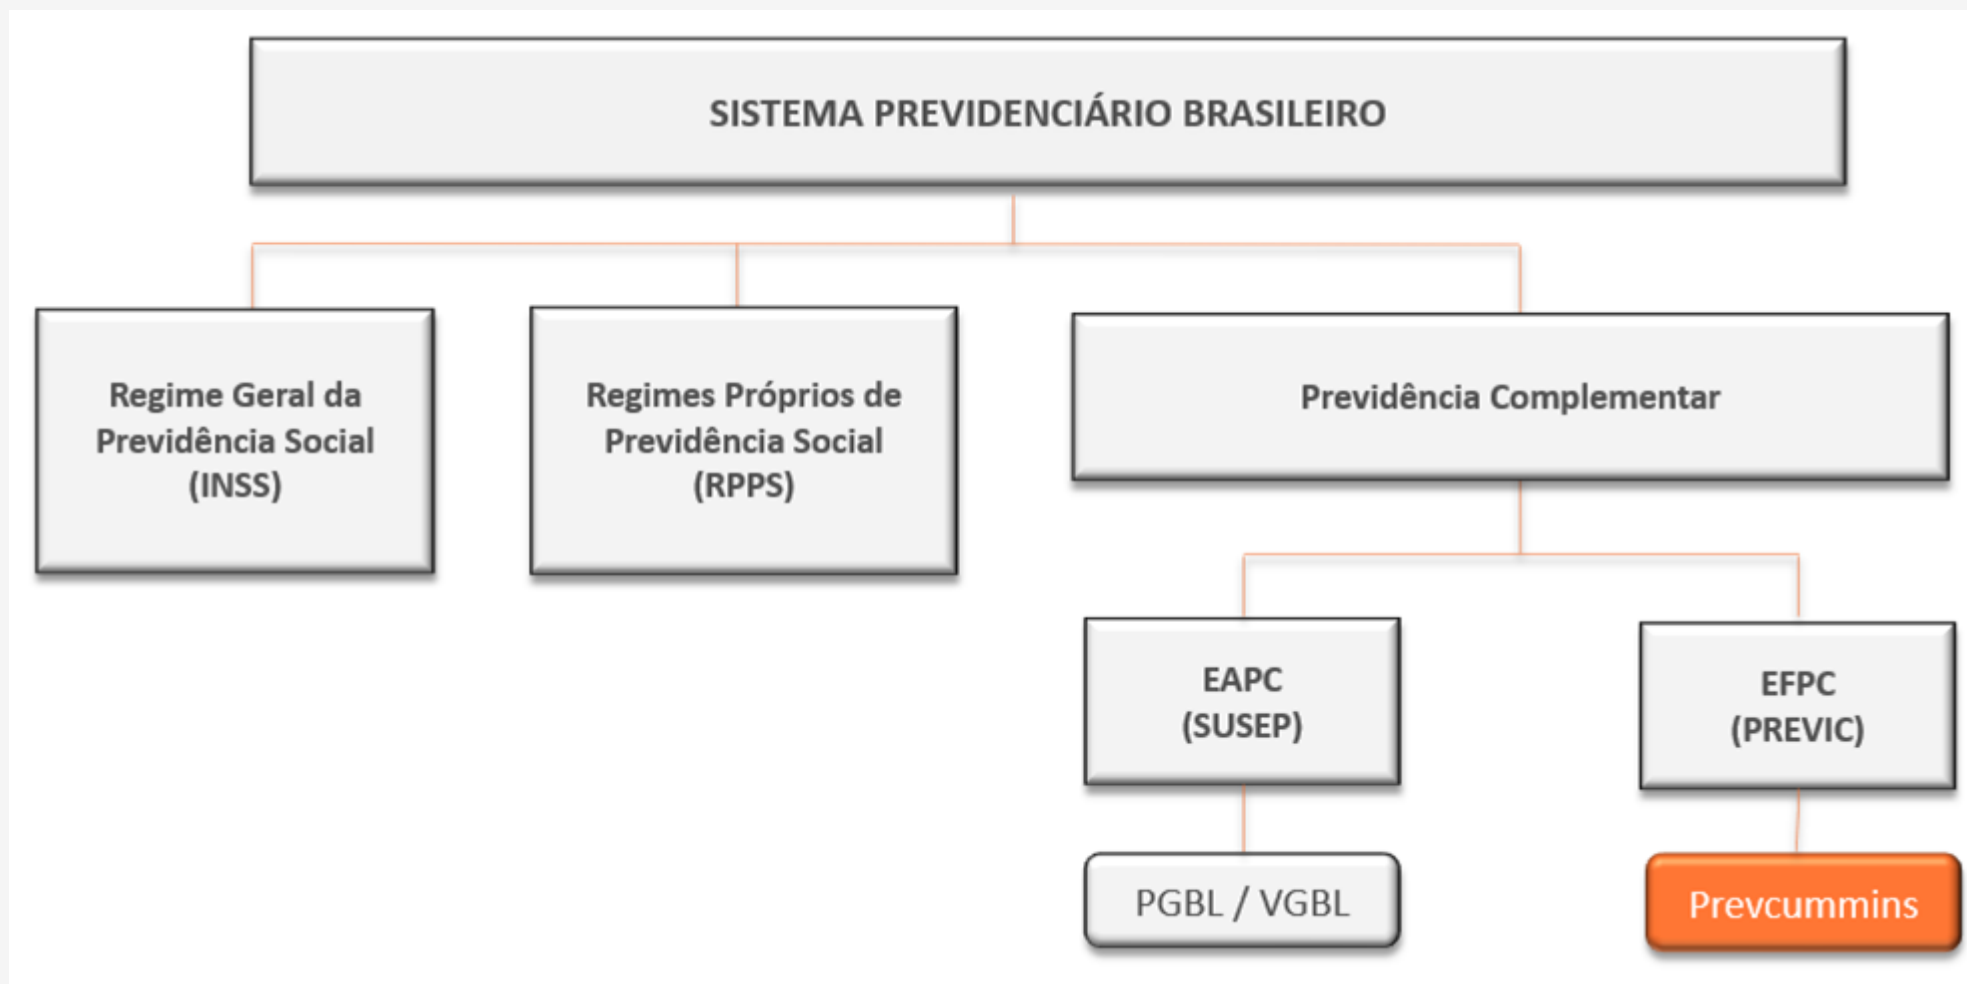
SISTEMA PREVIDENCIÁRIO BRASILEIRO

Regime Geral da Previdência Social (INSS)

Regimes Próprios de Previdência Social (RPPS)

Previdência Complementar

EAPC (SUSEP)

EFPC (PREVIC)

PGBL / VGBL

Prevcummins